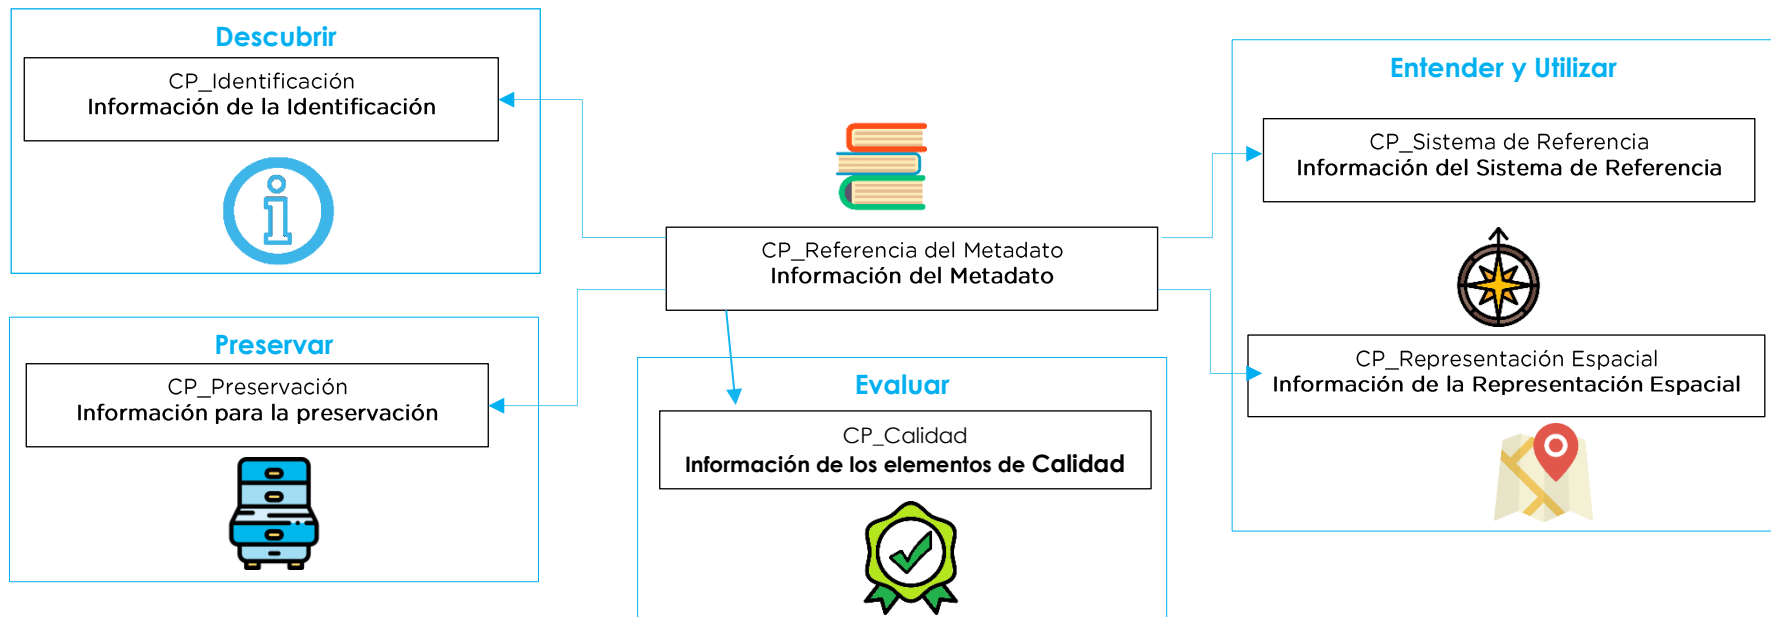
Descubrir

CP_Identificación
Información de la Identificación

Preservar

CP_Preservación
Información para la preservación

CP_Referencia del Metadato
Información del Metadato

Evaluar

CP_Calidad
Información de los elementos de Calidad

Entender y Utilizar

CP_Sistema de Referencia
Información del Sistema de Referencia

CP_Representación Espacial
Información de la Representación Espacial